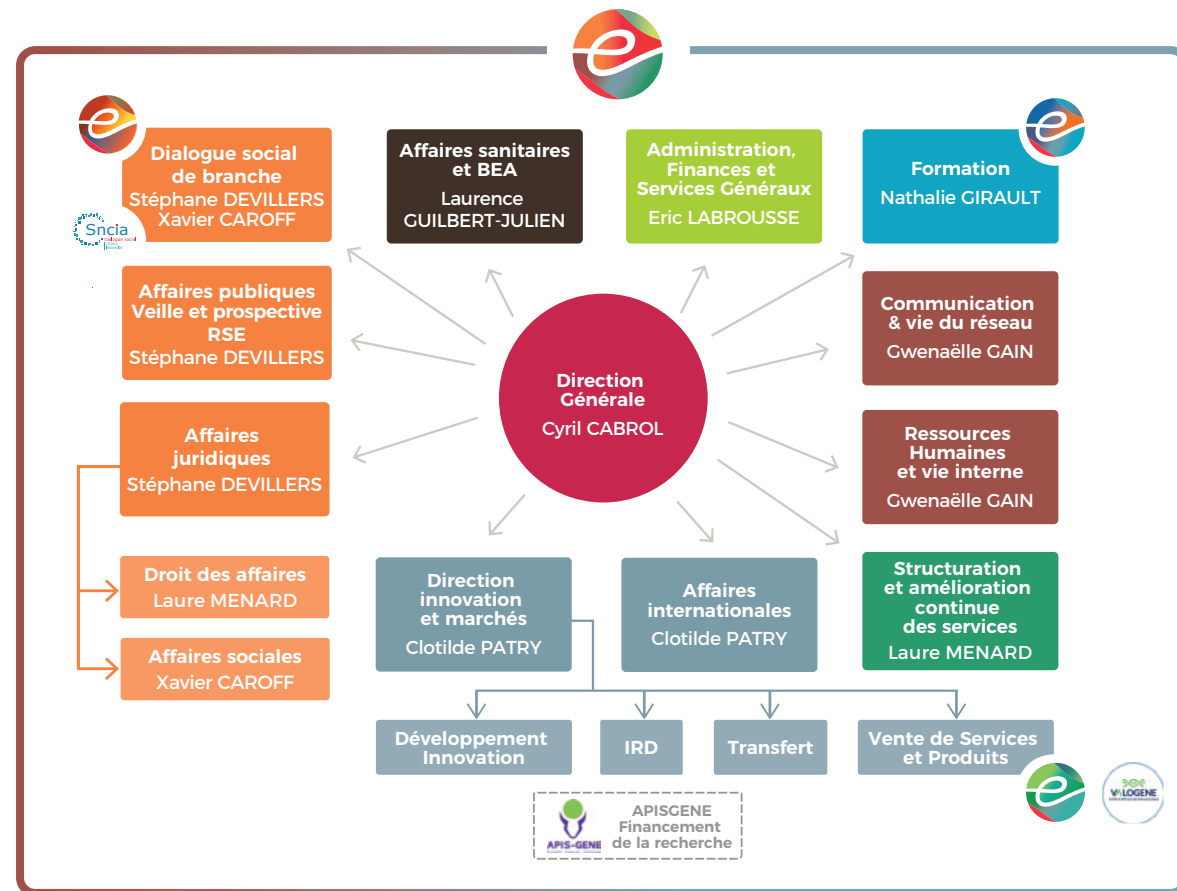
Dialogue social de branche
Stéphane DEVILLERS
Xavier CAROFF

Sncia

Affaires sanitaires et BEA
Laurence GUILBERT-JULIEN

Administration, Finances et Services Généraux
Eric LABROUSSE

Formation
Nathalie GIRAULT

Affaires publiques
Veille et prospective
RSE
Stéphane DEVILLERS

Communication & vie du réseau
Gwenaëlle GAIN

Direction Générale
Cyril CABROL

Affaires juridiques
Stéphane DEVILLERS

Ressources Humaines et vie interne
Gwenaëlle GAIN

Droit des affaires
Laure MENARD

Affaires sociales
Xavier CAROFF

Direction innovation et marchés
Clotilde PATRY

Affaires internationales
Clotilde PATRY

Structuration et amélioration continue des services
Laure MENARD

Développement Innovation

IRD

Transfert

Vente de Services et Produits

APIS-GENE

APISGENE
Financement de la recherche

VALOGENE